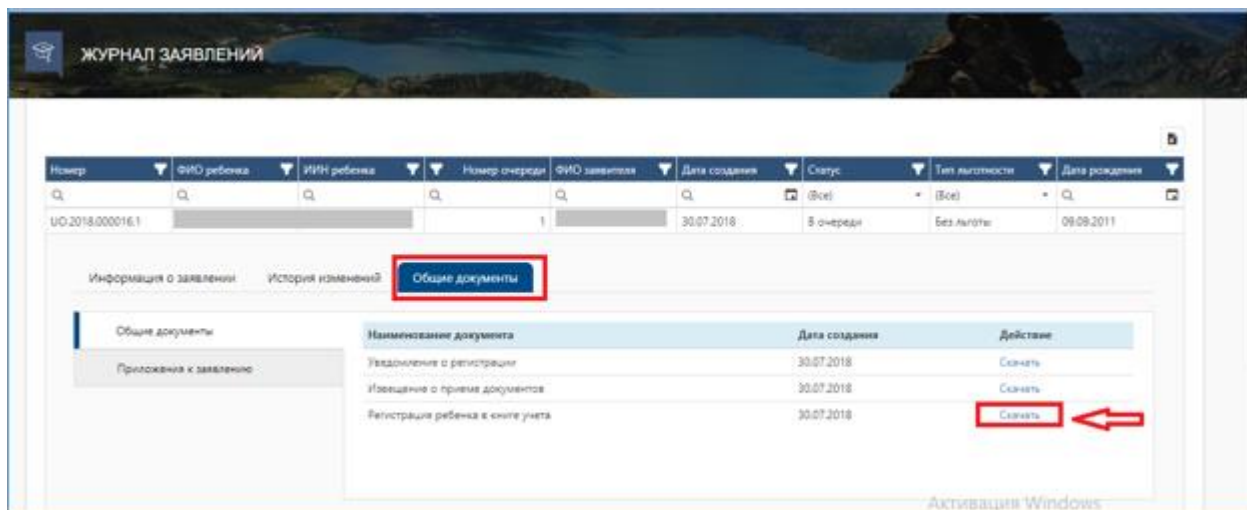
ЖУРНАЛ ЗАЯВЛЕНИЙ

| Номер | ФИО ребенка | ИИН ребенка | Номер очереди | ФИО заявителя | Дата создания | Статус | Тип льготности | Дата рождения |
|---|---|---|---|---|---|---|---|---|
| | | | | | | (Все) | (Все) | |
| UO.2018.000016.1 | | | 1 | | 30.07.2018 | В очереди | Без льготы | 09.09.2011 |

Информация о заявлении | История изменений | Общие документы

Общие документы

Приложения к заявлению

| Наименование документа | Дата создания | Действие |
|---|---|---|
| Уведомление о регистрации | 30.07.2018 | Скачать |
| Извещение о приеме документов | 30.07.2018 | Скачать |
| Регистрация ребенка в книге учета | 30.07.2018 | Скачать |

Активация Windows